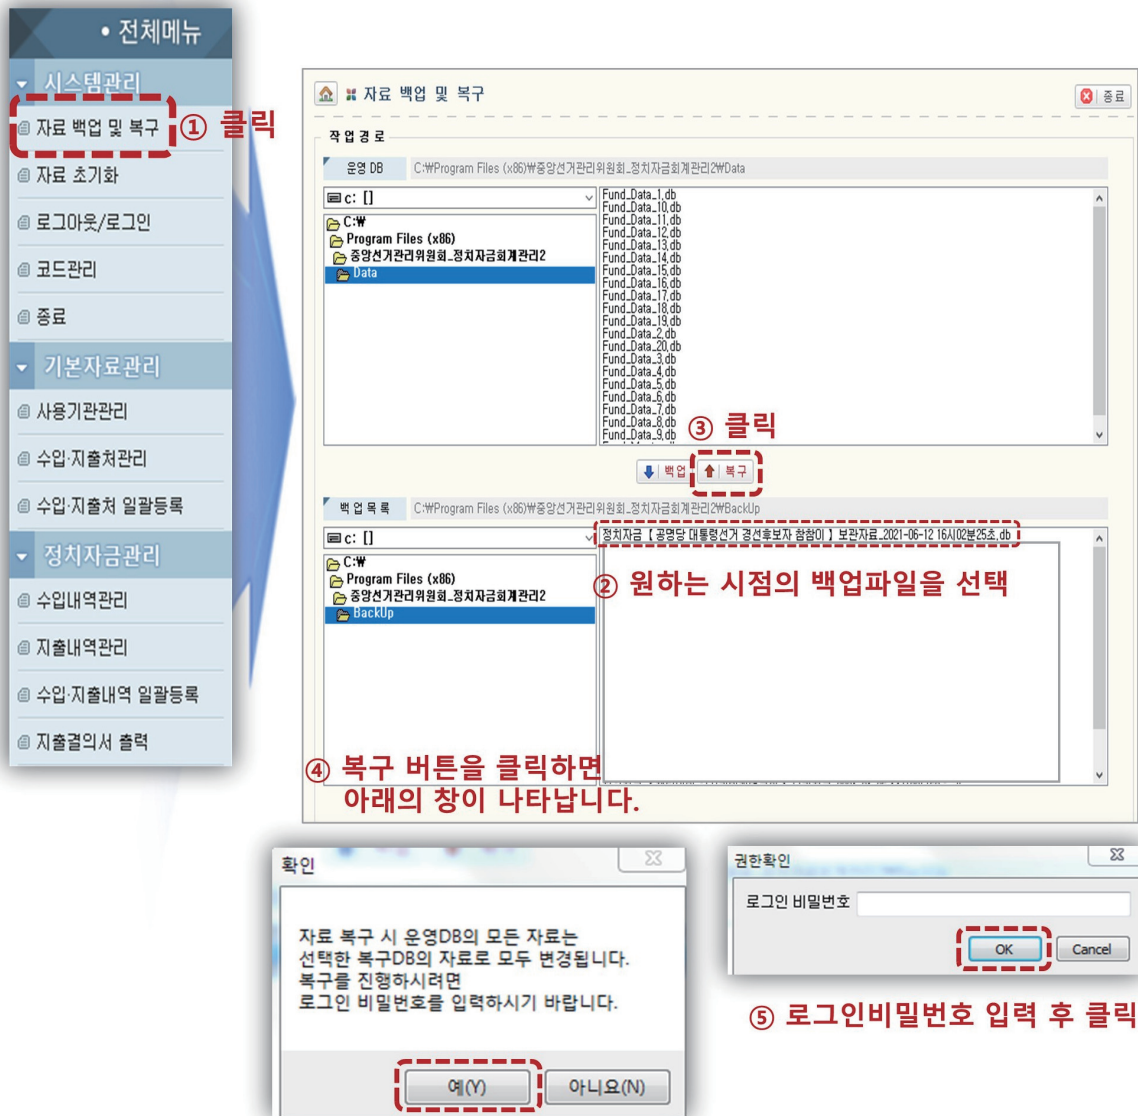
• 전체메뉴

시스템관리

자료 백업 및 복구 ① 클릭

자료 초기화

로그아웃/로그인

코드관리

종료

기본자료관리

사용기관관리

수입·지출처관리

수입·지출처 일괄등록

정치자금관리

수입내역관리

지출내역관리

수입·지출내역 일괄등록

지출결의서 출력

자료 백업 및 복구

종료

작업경로

운영 DB C:₩Program Files (x86)₩중앙선거관리위원회_정치자금회계관리2₩Data

c: []

C:₩
Program Files (x86)
중앙선거관리위원회_정치자금회계관리2
Data

Fund_Data_1.db
Fund_Data_10.db
Fund_Data_11.db
Fund_Data_12.db
Fund_Data_13.db
Fund_Data_14.db
Fund_Data_15.db
Fund_Data_16.db
Fund_Data_17.db
Fund_Data_18.db
Fund_Data_19.db
Fund_Data_2.db
Fund_Data_20.db
Fund_Data_3.db
Fund_Data_4.db
Fund_Data_5.db
Fund_Data_6.db
Fund_Data_7.db
Fund_Data_8.db
Fund_Data_9.db

③ 클릭

백업 복구

백업목록 C:₩Program Files (x86)₩중앙선거관리위원회_정치자금회계관리2₩BackUp

c: []

C:₩
Program Files (x86)
중앙선거관리위원회_정치자금회계관리2
BackUp

정치자금【공명당 대통령선거 경선후보자 참참이】보관자료_2021-06-12 16시02분25초.db

② 원하는 시점의 백업파일을 선택

④ 복구 버튼을 클릭하면 아래의 창이 나타납니다.

확인

자료 복구 시 운영DB의 모든 자료는 선택한 복구DB의 자료로 모두 변경됩니다. 복구를 진행하시려면 로그인 비밀번호를 입력하시기 바랍니다.

예(Y) 아니요(N)

권한확인

로그인 비밀번호

OK Cancel

⑤ 로그인비밀번호 입력 후 클릭